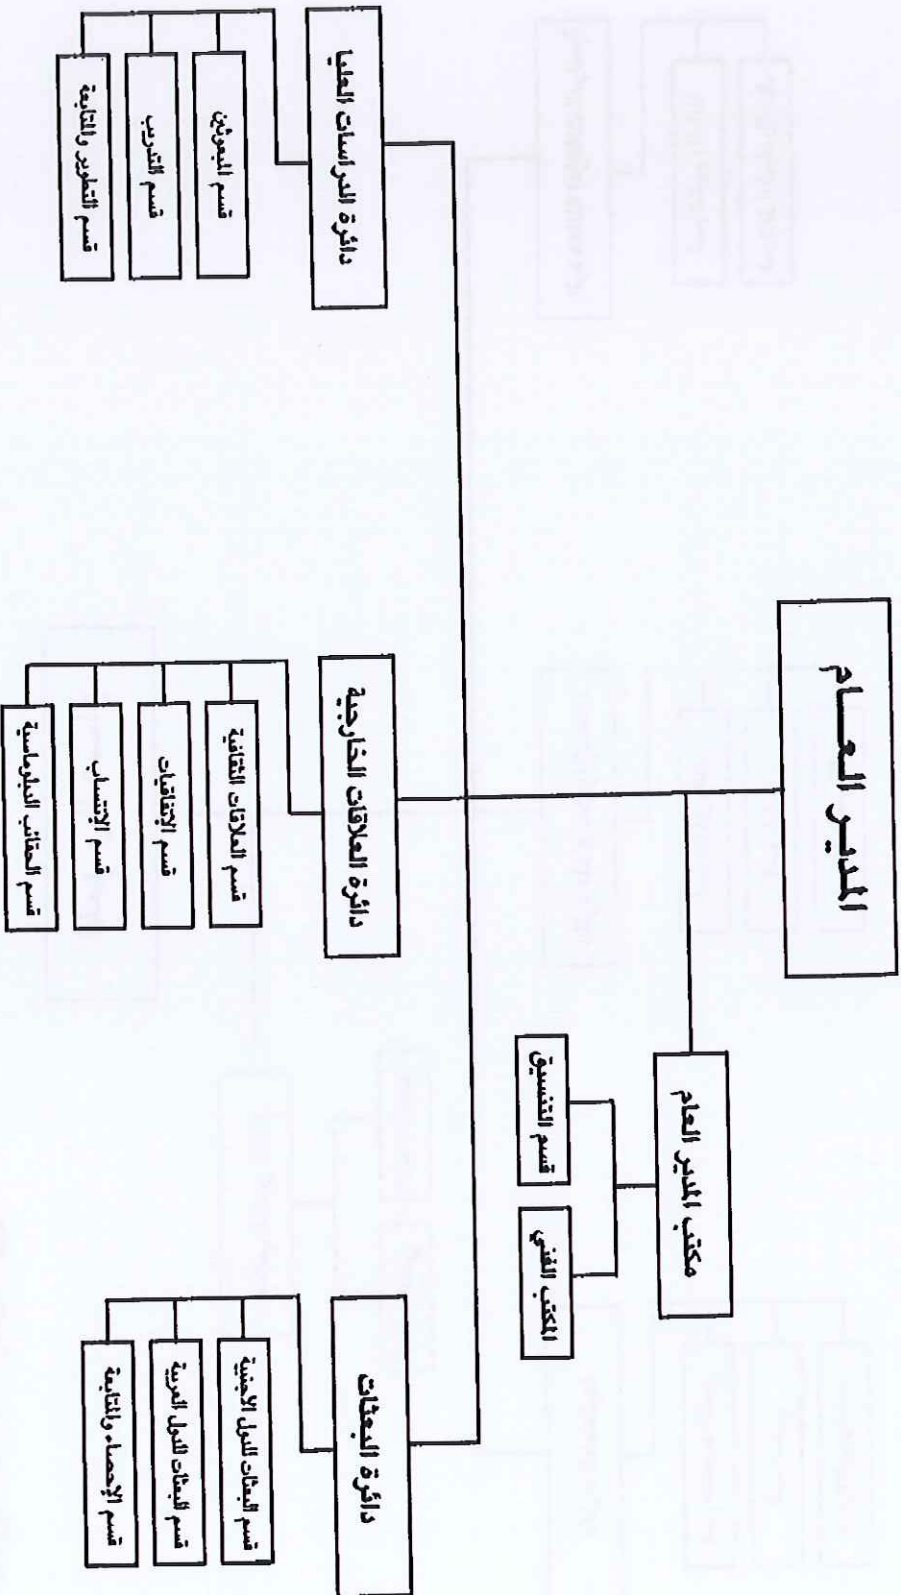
المدير العـام

مكتب المدير العام

قسم التنسيق

المكتب الفني

دائرة الدراسات العليا

قسم المبعوثين

قسم التدريب

قسم التطوير والمتابعة

دائرة العلاقات الخارجية

قسم العلاقات الثقافية

قسم الإتفاقيات

قسم الإنتساب

قسم الملحقيات الدبلوماسية

دائرة البعثات

قسم البعثات للدول الأجنبية

قسم البعثات للدول العربية

قسم الإحصاء والمتابعة